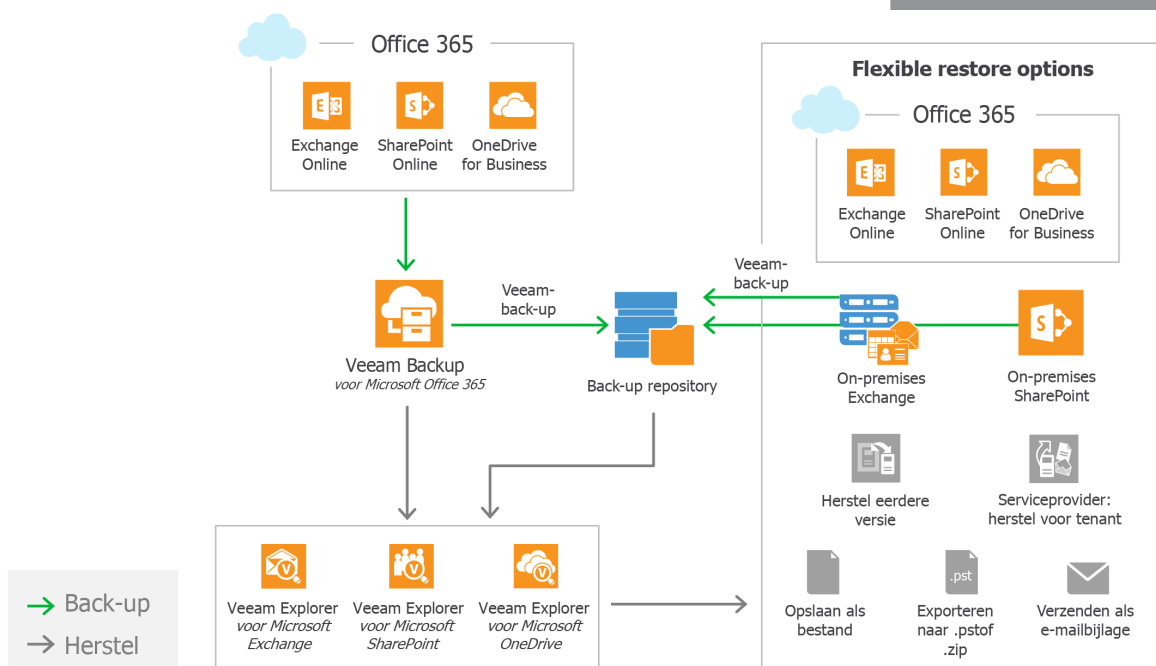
Office 365

Exchange Online

SharePoint Online

OneDrive for Business

Veeam Backup
voor Microsoft Office 365

Veeam-back-up

Back-up repository

Flexible restore options

Office 365

Exchange Online

SharePoint Online

OneDrive for Business

Veeam-back-up

On-premises Exchange

On-premises SharePoint

Herstel eerdere versie

Serviceprovider: herstel voor tenant

Veeam Explorer
voor Microsoft Exchange

Veeam Explorer
voor Microsoft SharePoint

Veeam Explorer
voor Microsoft OneDrive

Opslaan als bestand

.pst

Exporteren naar .pstof .zip

Verzenden als e-mailbijlage

Back-up

Herstel